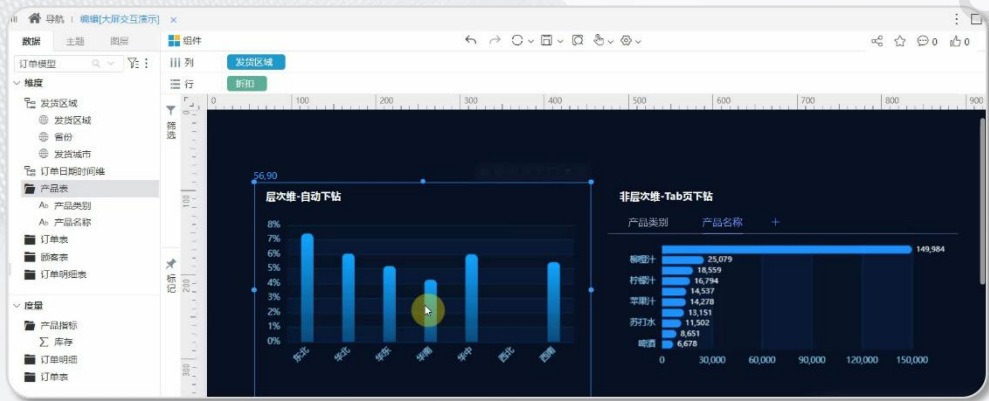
导航 | 编辑[大屏交互演示] ×

数据 主题 图层

订单模型

∨ 维度
发货区域
发货区域
省份
发货城市
订单日期时间维
产品表
产品类别
产品名称
订单表
顾客表
订单明细表

∨ 度量
产品指标
∑ 库存
订单明细
订单表

组件

列 发货区域
行 折扣

筛选

标记

0 100 200 300 400 500 600 700 800 900

56,90

层次维-自动下钻

8%
7%
6%
5%
4%
3%
2%
1%
0%

东北 华北 华东 华南 华中 西北 西南

非层次维-Tab页下钻

产品类别 产品名称 +

柳橙汁
柠檬汁
苹果汁
苏打水
啤酒

149,984
25,079
18,559
16,794
14,537
14,278
13,151
11,502
8,651
6,678

0 30,000 60,000 90,000 120,000 150,000

0 0 0